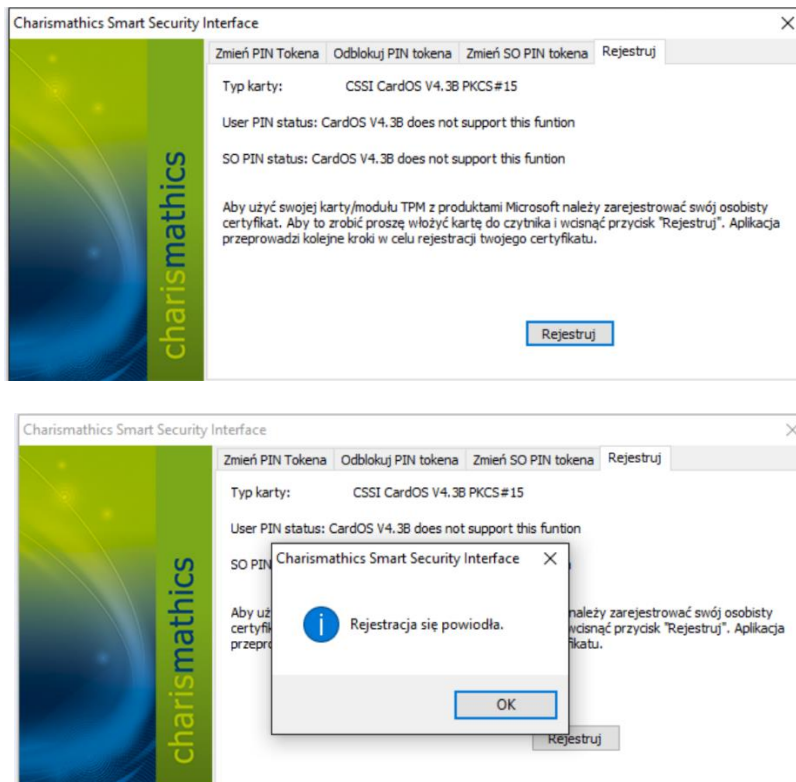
Charismathics Smart Security Interface

charismathics

Zmień PIN Tokena | Odblokuj PIN tokena | Zmień SO PIN tokena | Rejestruj

Typ karty: CSSI CardOS V4.3B PKCS#15

User PIN status: CardOS V4.3B does not support this funtion

SO PIN status: CardOS V4.3B does not support this funtion

Aby użyć swojej karty/modułu TPM z produktami Microsoft należy zarejestrować swój osobisty certyfikat. Aby to zrobić proszę włożyć kartę do czytnika i wcisnąć przycisk "Rejestruj". Aplikacja przeprowadzi kolejne kroki w celu rejestracji twojego certyfikatu.

Rejestruj

Charismathics Smart Security Interface

charismathics

Zmień PIN Tokena | Odblokuj PIN tokena | Zmień SO PIN tokena | Rejestruj

Typ karty: CSSI CardOS V4.3B PKCS#15

User PIN status: CardOS V4.3B does not support this funtion

SO PIN

Aby uż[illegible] należy zarejestrować swój osobisty certyfik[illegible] wcisnąć przycisk "Rejestruj". Aplikacja przepro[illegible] fikatu.

Charismathics Smart Security Interface

Rejestracja się powiodła.

OK

Rejestruj